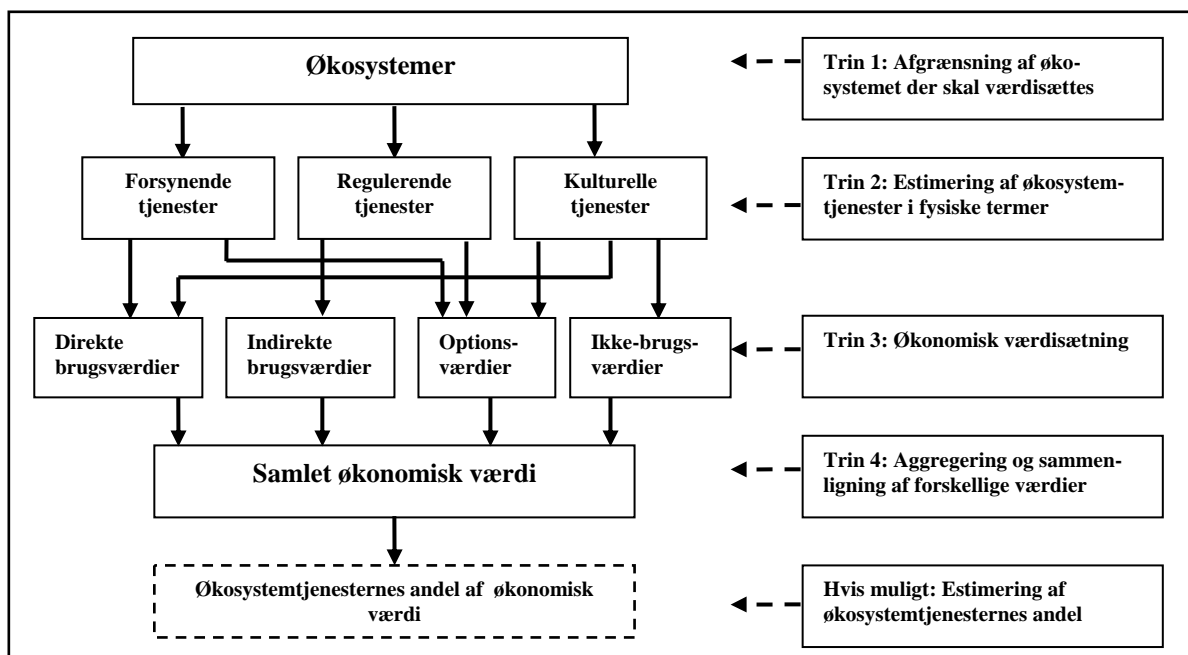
Økosystemer

Trin 1: Afgrænsning af økosystemet der skal værdisættes

Forsynende tjenester

Regulerende tjenester

Kulturelle tjenester

Trin 2: Estimering af økosystemtjenester i fysiske termer

Direkte brugsværdier

Indirekte brugsværdier

Optionsværdier

Ikke-brugsværdier

Trin 3: Økonomisk værdisætning

Samlet økonomisk værdi

Trin 4: Aggregering og sammenligning af forskellige værdier

Økosystemtjenesternes andel af økonomisk værdi

Hvis muligt: Estimering af økosystemtjenesternes andel